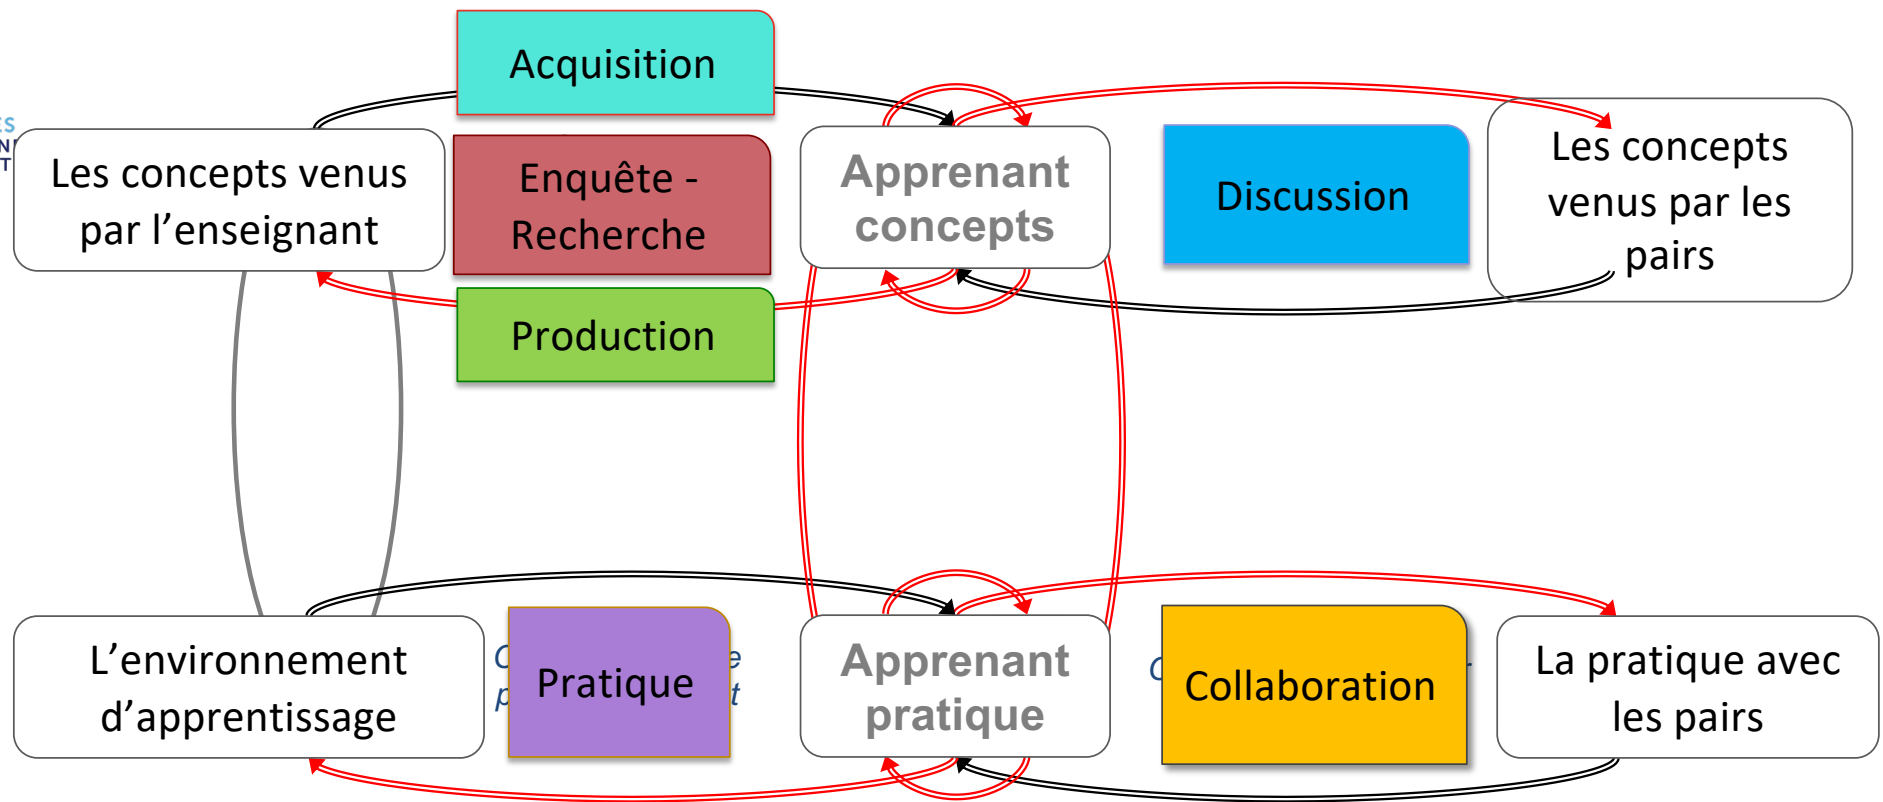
Acquisition

Les concepts venus par l'enseignant

Enquête - Recherche

Apprenant concepts

Discussion

Les concepts venus par les pairs

Production

L'environnement d'apprentissage

Pratique

Apprenant pratique

Collaboration

La pratique avec les pairs